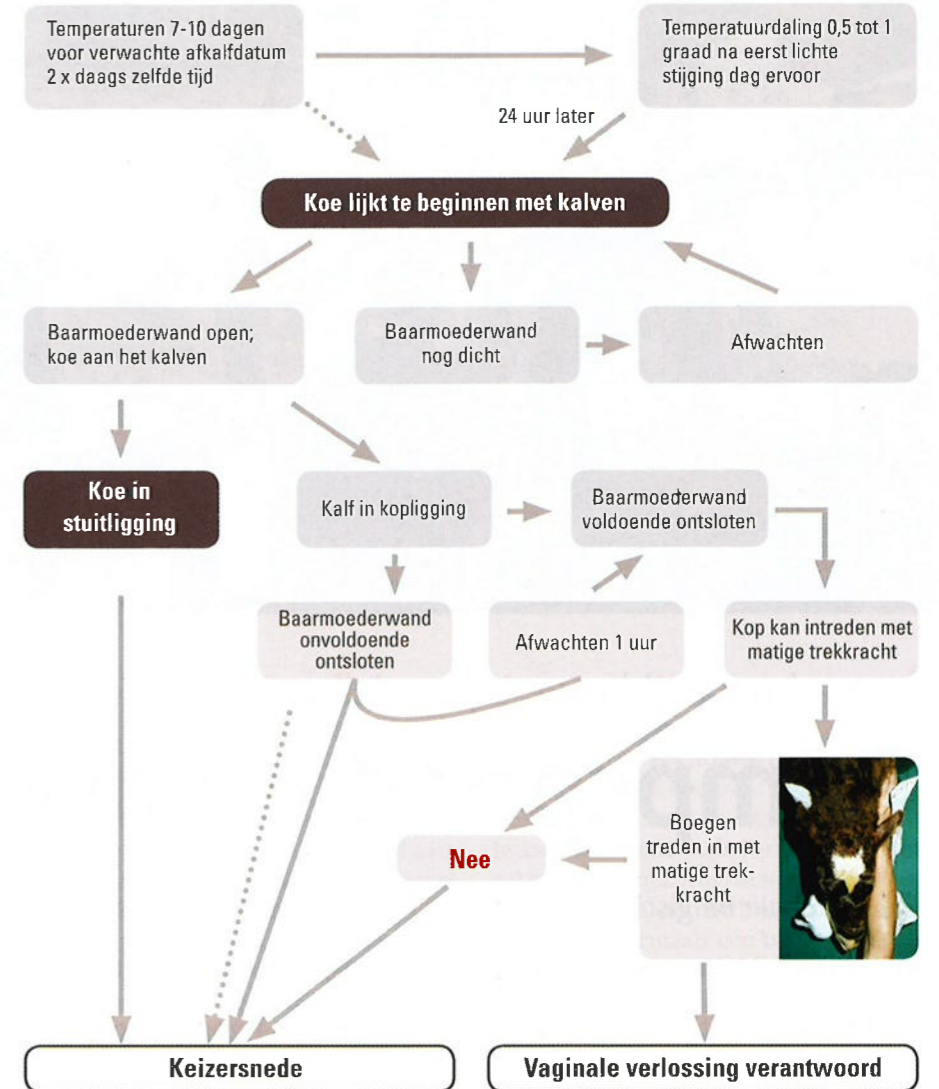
Temperaturen 7-10 dagen voor verwachte afkalfdatum 2 x daags zelfde tijd

Temperatuurdaling 0,5 tot 1 graad na eerst lichte stijging dag ervoor

24 uur later

Koe lijkt te beginnen met kalven

Baarmoederwand open; koe aan het kalven

Baarmoederwand nog dicht

Afwachten

Koe in stuitligging

Kalf in kopligging

Baarmoederwand voldoende ontsloten

Baarmoederwand onvoldoende ontsloten

Afwachten 1 uur

Kop kan intreden met matige trekkracht

Nee

Boegen treden in met matige trekkracht

Keizersnede

Vaginale verlossing verantwoord